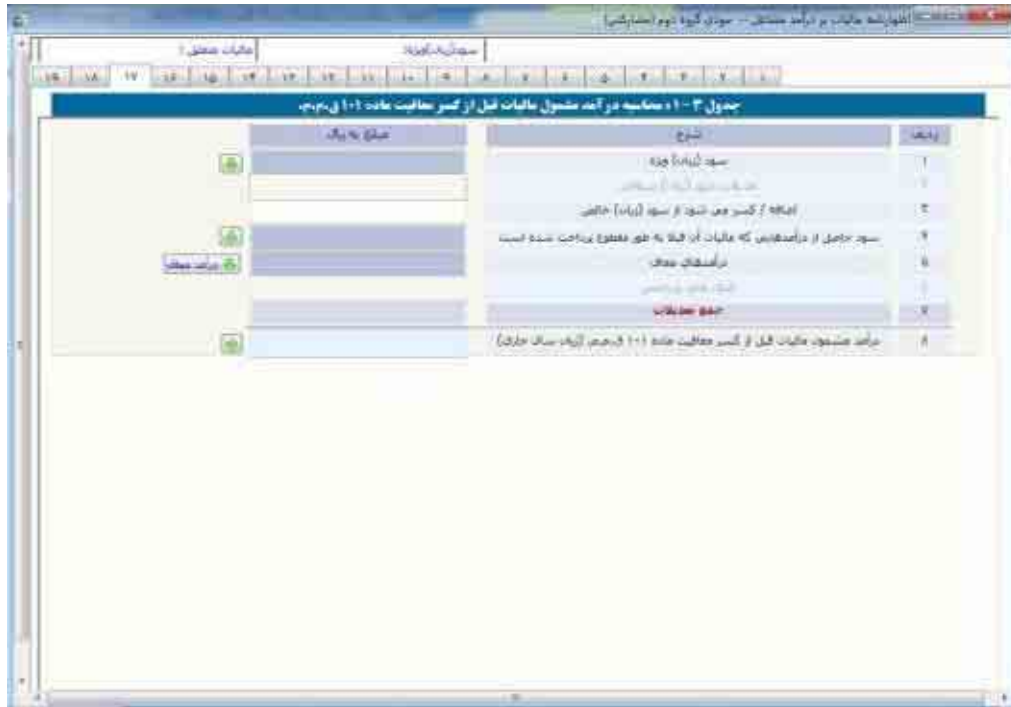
اظهارنامه مالیات بر درآمد مشاغل - مودیان گروه دوم (مشارکتی)

مالیات مشمول | سود (زیان) ویژه

۱۹ | ۱۸ | ۱۷ | ۱۶ | ۱۵ | ۱۴ | ۱۳ | ۱۲ | ۱۱ | ۱۰ | ۹ | ۸ | ۷ | ۶ | ۵ | ۴ | ۳ | ۲ | ۱

جدول ۳-۱: محاسبه درآمد مشمول مالیات قبل از کسر معافیت ماده ۱۰۱ ق.م.م.

| ردیف | شرح | مبلغ به ریال |
|---|---|---|
| ۱ | سود (زیان) ویژه | |
| ۲ | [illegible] | |
| ۳ | اضافه / کسر می شود از سود (زیان) خالص | |
| ۴ | سود حاصل از درآمدهایی که مالیات آن قبلا به طور مقطوع پرداخت شده است | |
| ۵ | درآمدهای معاف | |
| ۶ | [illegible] | |
| ۷ | جمع تعدیلات | |
| ۸ | درآمد مشمول مالیات قبل از کسر معافیت ماده ۱۰۱ ق.م.م (زیان سنوات جاری) | |

درآمد معاف